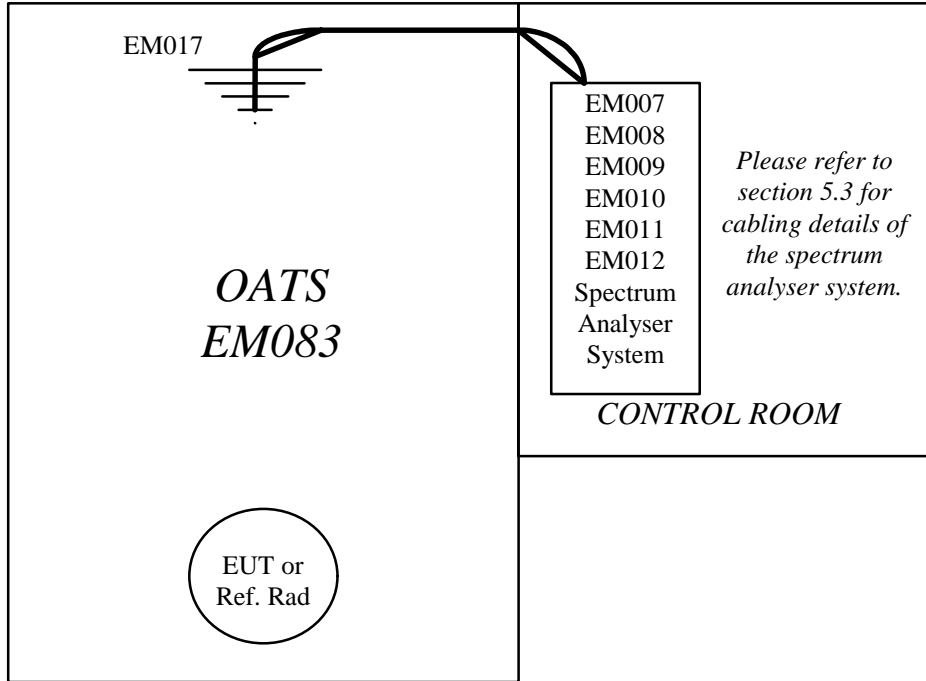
EM017

EM007
EM008
EM009
EM010
EM011
EM012
Spectrum Analyser System

*Please refer to section 5.3 for cabling details of the spectrum analyser system.*

*OATS*
*EM083*

*CONTROL ROOM*

EUT or Ref. Rad